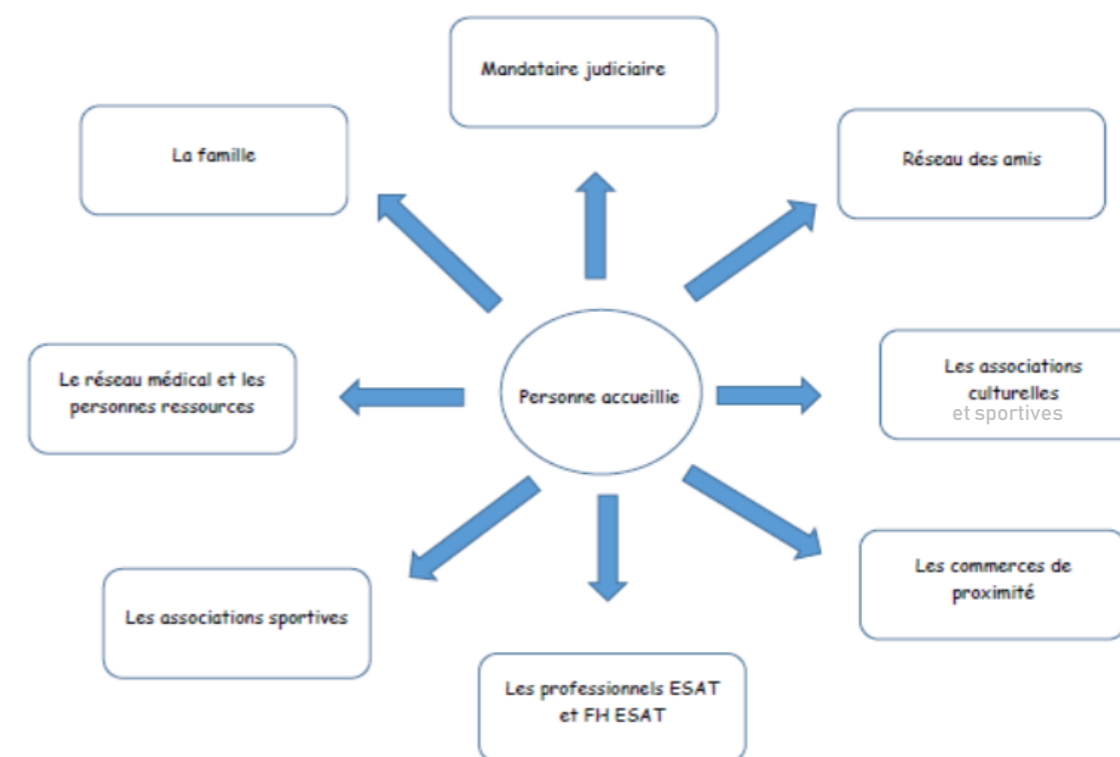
Mandataire judiciaire

La famille

Réseau des amis

Personne accueillie

Le réseau médical et les personnes ressources

Les associations culturelles et sportives

Les associations sportives

Les commerces de proximité

Les professionnels ESAT et FH ESAT